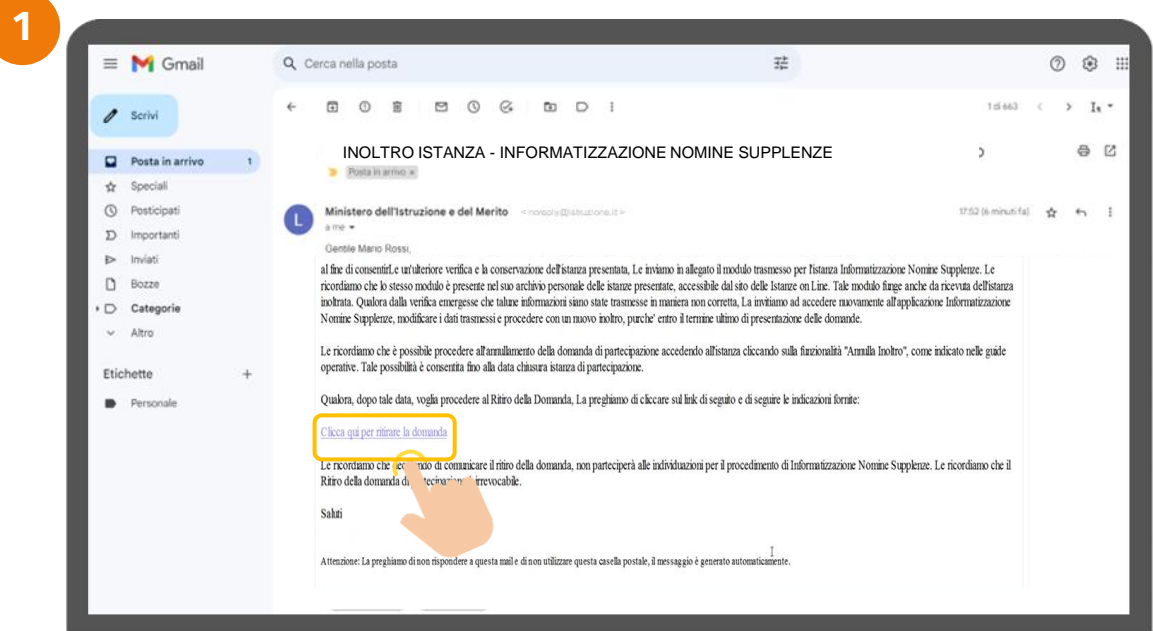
1

Gmail

Cerca nella posta

Scrivi

Posta in arrivo 1
Speciali
Posticipati
Importanti
Inviati
Bozze
Categorie
Altro

Etichette +
Personale

1 di 663

INOLTRO ISTANZA - INFORMATIZZAZIONE NOMINE SUPPLENZE

Posta in arrivo ×

Ministero dell'Istruzione e del Merito <noreply@istruzione.it>
a me

17:52 (6 minuti fa)

Gentile Mario Rossi,

al fine di consentirLe un'ulteriore verifica e la conservazione dell'istanza presentata, Le inviamo in allegato il modulo trasmesso per l'istanza Informatizzazione Nomine Supplenze. Le ricordiamo che lo stesso modulo è presente nel suo archivio personale delle istanze presentate, accessibile dal sito delle Istanze on Line. Tale modulo funge anche da ricevuta dell'istanza inoltrata. Qualora dalla verifica emergesse che talune informazioni siano state trasmesse in maniera non corretta, La invitiamo ad accedere nuovamente all'applicazione Informatizzazione Nomine Supplenze, modificare i dati trasmessi e procedere con un nuovo inoltro, purche' entro il termine ultimo di presentazione delle domande.

Le ricordiamo che è possibile procedere all'annullamento della domanda di partecipazione accedendo all'istanza cliccando sulla funzionalità "Annulla Inoltro", come indicato nelle guide operative. Tale possibilità è consentita fino alla data chiusura istanza di partecipazione.

Qualora, dopo tale data, voglia procedere al Ritiro della Domanda, La preghiamo di cliccare sul link di seguito e di seguire le indicazioni fornite:

Clicca qui per ritirare la domanda

Le ricordiamo che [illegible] di comunicare il ritiro della domanda, non parteciperà alle individuazioni per il procedimento di Informatizzazione Nomine Supplenze. Le ricordiamo che il Ritiro della domanda di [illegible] irrevocabile.

Saluti

Attenzione: La preghiamo di non rispondere a questa mail e di non utilizzare questa casella postale, il messaggio è generato automaticamente.